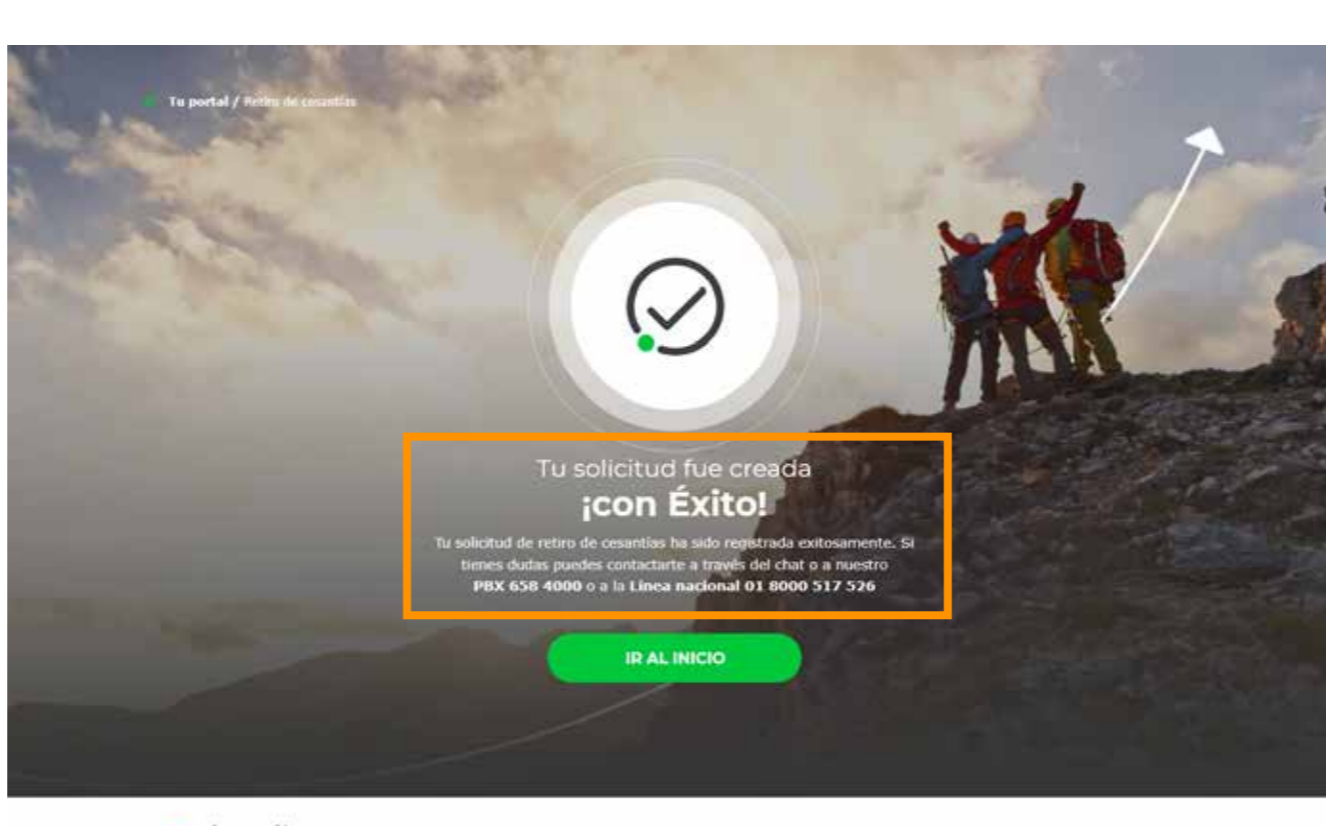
Tu portal / Retiro de cesantías

Tu solicitud fue creada
¡con Éxito!

Tu solicitud de retiro de cesantías ha sido registrada exitosamente. Si tienes dudas puedes contactarte a través del chat o a nuestro PBX 658 4000 o a la Línea nacional 01 8000 517 526

IR AL INICIO